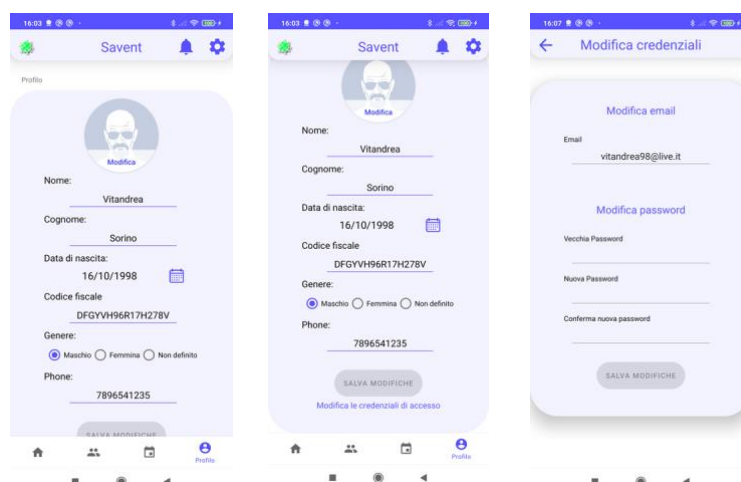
16:03

Savent

Profilo

Modifica

Nome:
Vitandrea

Cognome:
Sorino

Data di nascita:
16/10/1998

Codice fiscale
DFGYVH96R17H278V

Genere:
Maschio Femmina Non definito

Phone:
7896541235

SALVA MODIFICHE

Profilo

16:03

Savent

Modifica

Nome:
Vitandrea

Cognome:
Sorino

Data di nascita:
16/10/1998

Codice fiscale
DFGYVH96R17H278V

Genere:
Maschio Femmina Non definito

Phone:
7896541235

SALVA MODIFICHE

Modifica le credenziali di accesso

Profilo

16:07

Modifica credenziali

Modifica email

Email
vitandrea98@live.it

Modifica password

Vecchia Password

Nuova Password

Conferma nuova password

SALVA MODIFICHE